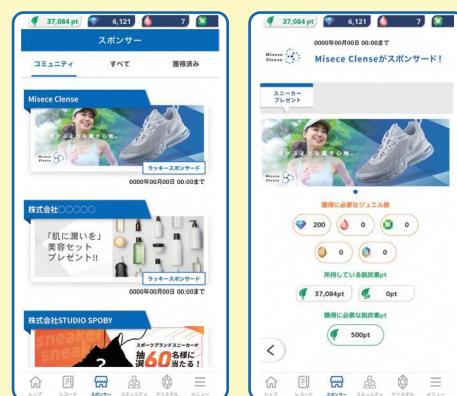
37,084pt 6,121 7

スポンサー

コミュニティ すべて 獲得済み

Misece Clense

Misece Clense

ラッキースポンサード

0000年00月00日 00:00まで

株式会社○○○○○

「肌に潤いを」美容セットプレゼント!!

ラッキースポンサード

0000年00月00日 00:00まで

株式会社STUDIO SPOBY

sneaker sneaker

スポーツブランドスニーカー 抽選60名様にプレゼント

トップ レコード スポンサー コミュニティ グリスタル メニュー

37,084pt 6,121 7

0000年00月00日 00:00まで

Misece Clense

Misece Clenseがスポンサード!

スニーカープレゼント

Misece Clense

獲得に必要なジュエル数

200 0 0

0 0

所持している脱炭素pt

37,084pt 0pt

獲得に必要な脱炭素pt

500pt

トップ レコード スポンサー コミュニティ グリスタル メニュー